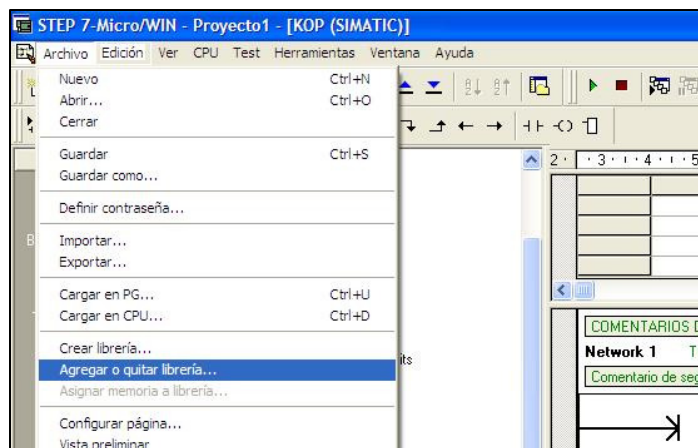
STEP 7-Micro/WIN - Proyecto1 - [KOP (SIMATIC)]

Archivo Edición Ver CPU Test Herramientas Ventana Ayuda

Nuevo Ctrl+N
Abrir... Ctrl+O
Cerrar

Guardar Ctrl+S
Guardar como...

Definir contraseña...

Importar...
Exportar...

Cargar en PG... Ctrl+U
Cargar en CPU... Ctrl+D

Crear librería...
Agregar o quitar librería...
Asignar memoria a librería...

Configurar página...
Vista preliminar

its

2 · · 3 · · 4 · · 5

COMENTARIOS D

Network 1 T

Comentario de seg